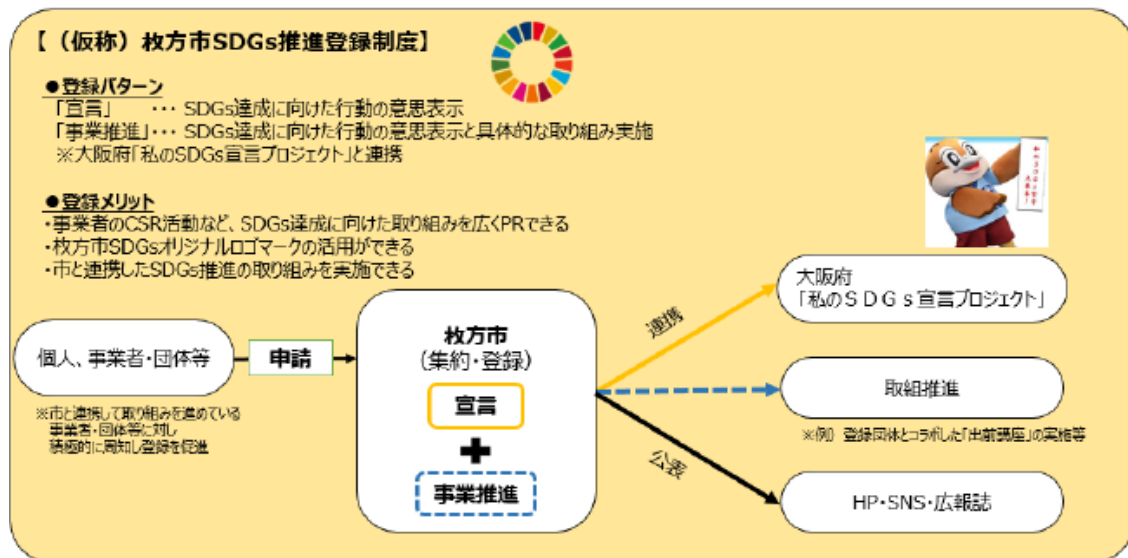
【（仮称）枚方市SDGs推進登録制度】

●登録パターン
「宣言」　・・・ SDGs達成に向けた行動の意思表示
「事業推進」・・・ SDGs達成に向けた行動の意思表示と具体的な取り組み実施
※大阪府「私のSDGs宣言プロジェクト」と連携

●登録メリット
・事業者のCSR活動など、SDGs達成に向けた取り組みを広くPRできる
・枚方市SDGsオリジナルロゴマークの活用ができる
・市と連携したSDGs推進の取り組みを実施できる

個人、事業者・団体等

※市と連携して取り組みを進めている事業者・団体等に対し積極的に周知し登録を促進

申請

枚方市
（集約・登録）

宣言

事業推進

連携

公表

大阪府
「私のＳＤＧｓ宣言プロジェクト」

取組推進

※例）登録団体とコラボした「出前講座」の実施等

HP・SNS・広報誌